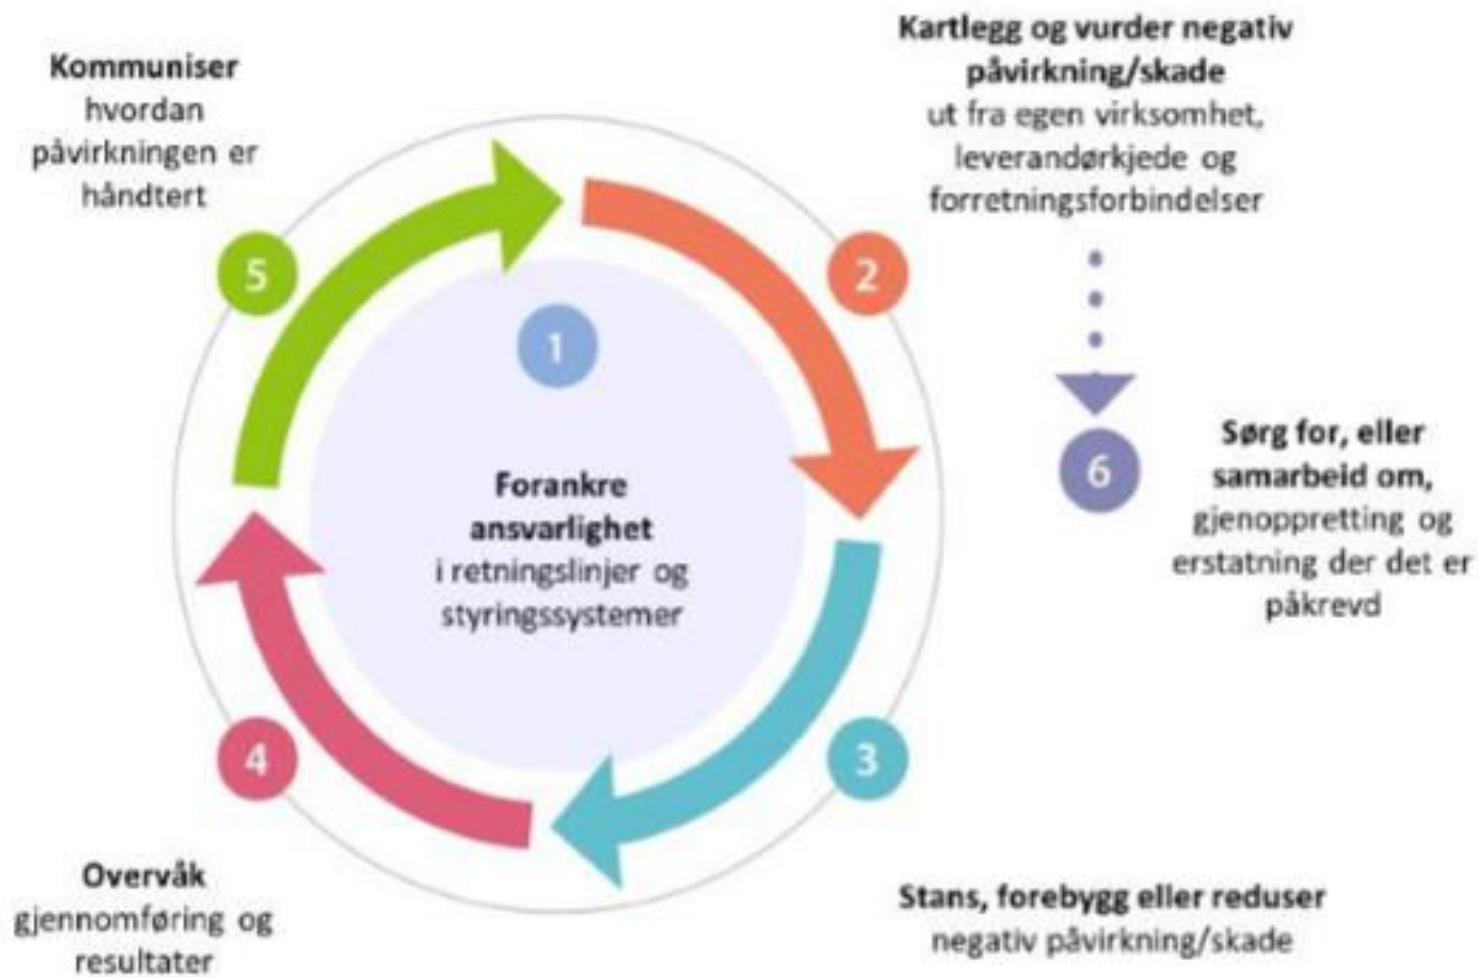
Kommuniser hvordan påvirkningen er håndtert

5

Kartlegg og vurder negativ påvirkning/skade ut fra egen virksomhet, leverandørkjede og forretningsforbindelser

2

1

Forankre ansvarlighet i retningslinjer og styringssystemer

6

Sørg for, eller samarbeid om, gjenoppretting og erstatning der det er påkrevd

4

3

Overvåk gjennomføring og resultater

Stans, forebygg eller reduser negativ påvirkning/skade